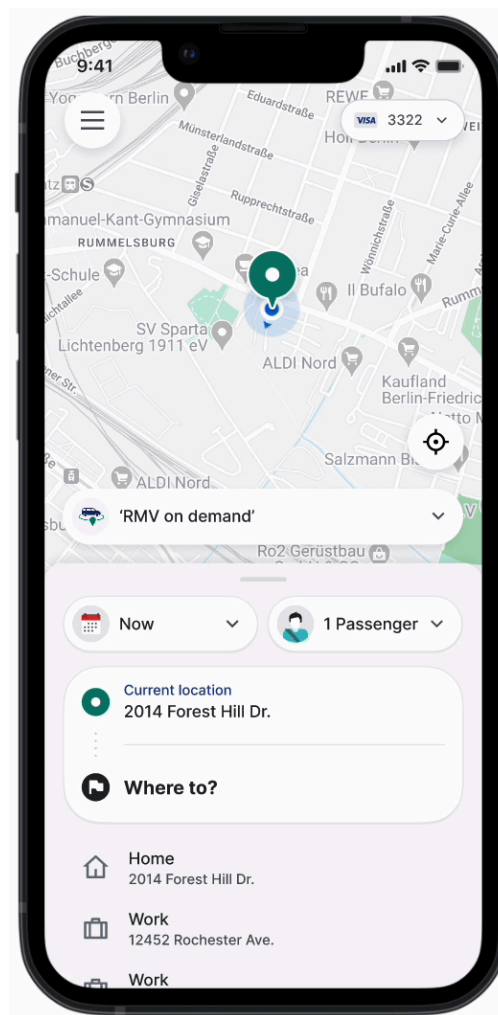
9:41

Buchberg

Yo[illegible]rn Berlin

Eduardstraße

REWE

VISA 3322

Münsterlandstraße

Hoh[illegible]

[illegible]tz

Giselastraße

Rupprechtstraße

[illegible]manuel-Kant-Gymnasium

RUMMELSBURG

Wönnichstraße

Marie-Curie-Allee

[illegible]-Schule

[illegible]a

Il Bufalo

Rumm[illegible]

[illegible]chtallee

SV Sparta Lichtenberg 1911 eV

ALDI Nord

Kaufland Berlin-Friedric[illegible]

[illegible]ner Str.

Salzmann B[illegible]

ALDI Nord

'RMV on demand'

Ro2 Gerüstbau

Now

1 Passenger

Current location
2014 Forest Hill Dr.

Where to?

Home
2014 Forest Hill Dr.

Work
12452 Rochester Ave.

Work